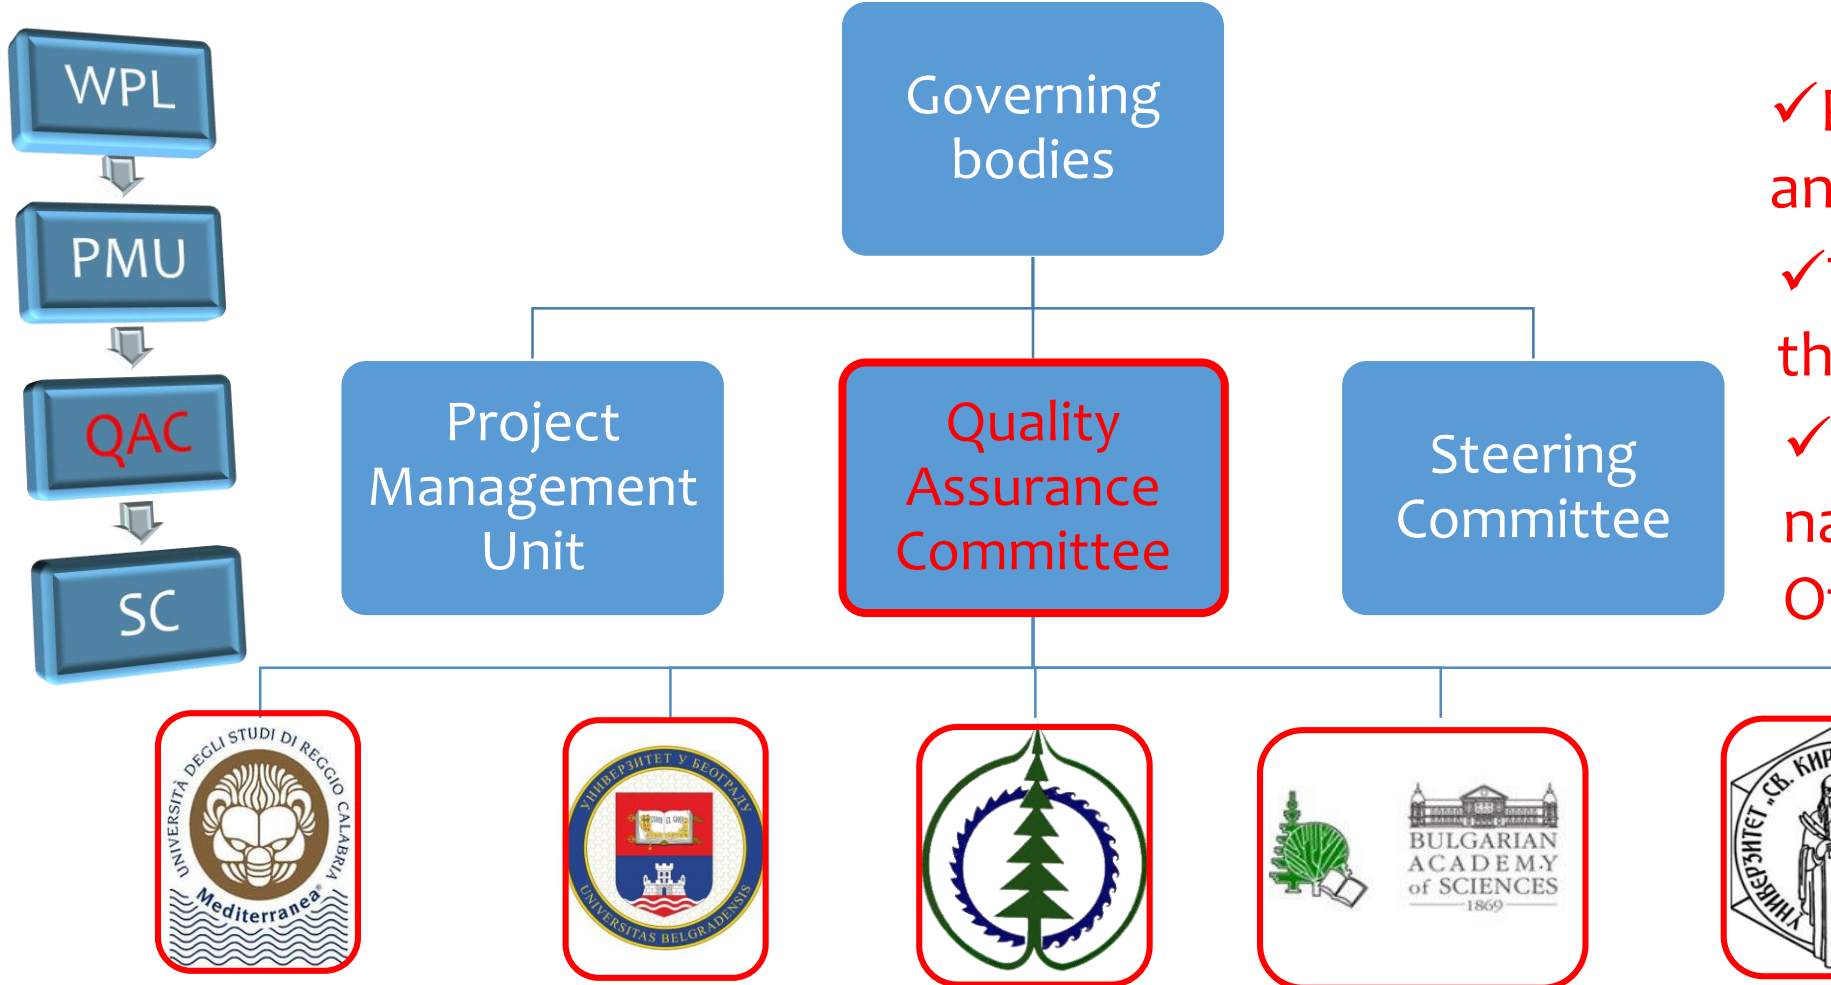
WPL

PMU

QAC

SC

Governing bodies

Project Management Unit

Quality Assurance Committee

Steering Committee

✓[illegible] an ✓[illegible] th ✓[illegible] na O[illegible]

UNIVERSITÀ DEGLI STUDI DI REGGIO CALABRIA Mediterranea

УНИВЕРЗИТЕТ У БЕОГРАДУ UNIVERSITAS BELGRADENSIS

BULGARIAN ACADEMY of SCIENCES 1869

УНИВЕРСИТЕТ „СВ. КИР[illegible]